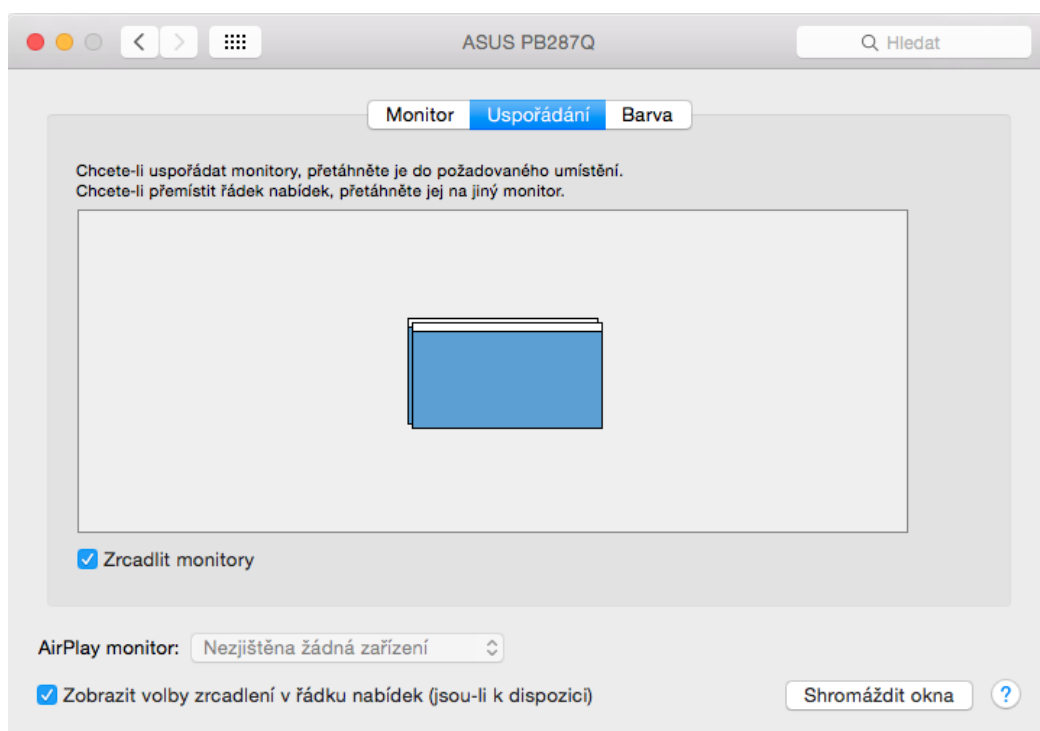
ASUS PB287Q

Hledat

Monitor Uspořádání Barva

Chcete-li uspořádat monitory, přetáhněte je do požadovaného umístění.
Chcete-li přemístit řádek nabídek, přetáhněte jej na jiný monitor.

Zrcadlit monitory

AirPlay monitor: Nezjištěna žádná zařízení

Zobrazit volby zrcadlení v řádku nabídek (jsou-li k dispozici)

Shromáždit okna

?